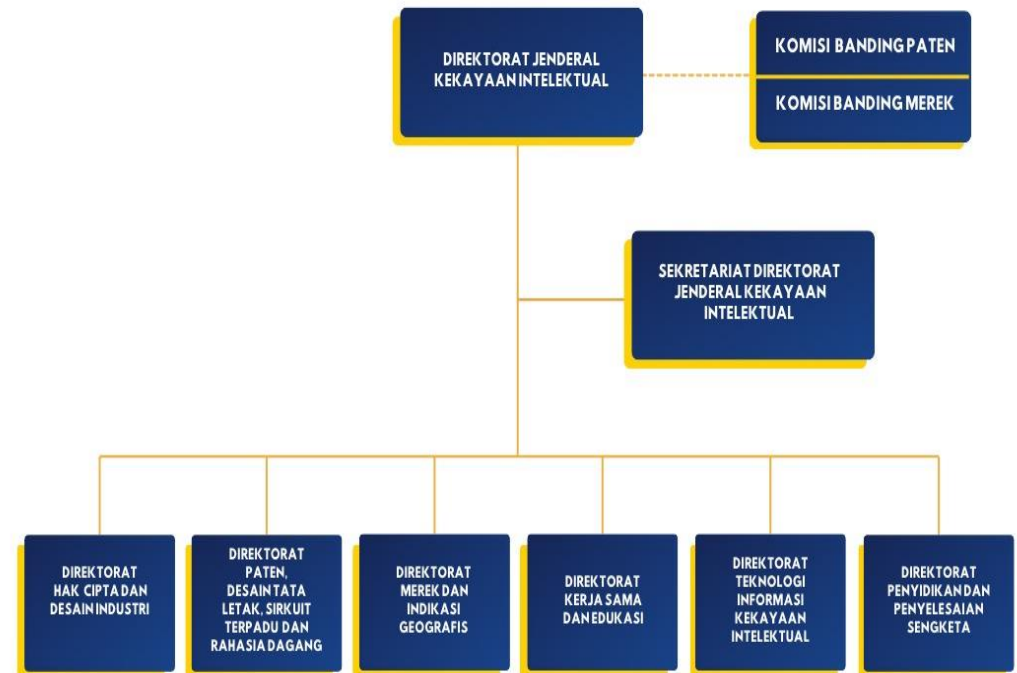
DIREKTORAT JENDERAL KEKAYAAN INTELEKTUAL

KOMISI BANDING PATEN

KOMISI BANDING MEREK

SEKRETARIAT DIREKTORAT JENDERAL KEKAYAAN INTELEKTUAL

DIREKTORAT HAK CIPTA DAN DESAIN INDUSTRI

DIREKTORAT PATEN, DESAIN TATA LETAK, SIRKUIT TERPADU DAN RAHASIA DAGANG

DIREKTORAT MEREK DAN INDIKASI GEOGRAFIS

DIREKTORAT KERJA SAMA DAN EDUKASI

DIREKTORAT TEKNOLOGI INFORMASI KEKAYAAN INTELEKTUAL

DIREKTORAT PENYIDIKAN DAN PENYELESAIAN SENGKETA